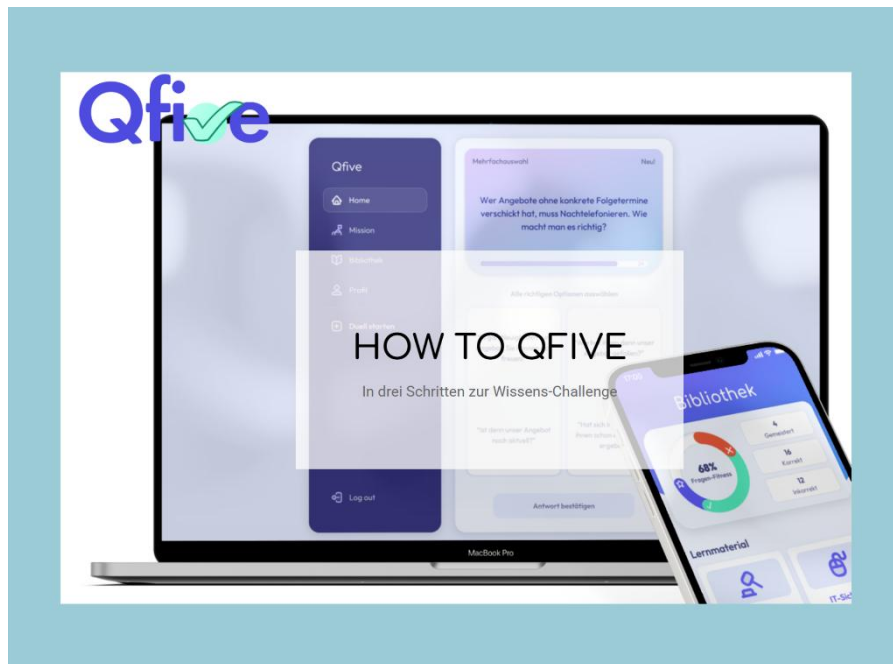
Qfive

Qfive

Home

Mission

Bibliothek

Profil

Duell starten

Log out

Mehrfachauswahl

Neu!

Wer Angebote ohne konkrete Folgetermine verschickt hat, muss Nachtelefonieren. Wie macht man es richtig?

Alle richtigen Optionen auswählen

"Ist denn unser Angebot noch aktuell?"

"Hat sich i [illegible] schon i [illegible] ergebe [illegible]"

Antwort bestätigen

MacBook Pro

HOW TO QFIVE

In drei Schritten zur Wissens-Challenge

Bibliothek

68%
Fragen-Fitness

4
Gemeistert

16
Korrekt

12
Inkorrekt

Lernmaterial

IT-Sic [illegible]